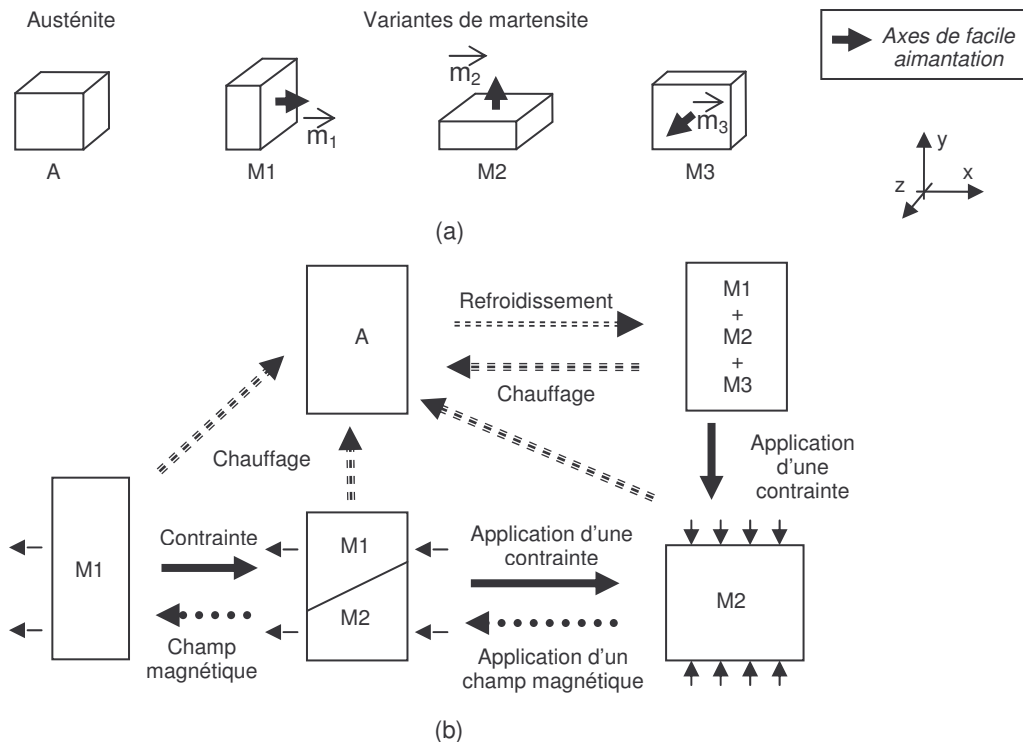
Austénite

Variantes de martensite

Axes de facile aimantation

$\vec{m_1}$

$\vec{m_2}$

$\vec{m_3}$

A

M1

M2

M3

y

z

x

(a)

A

Refroidissement

Chauffage

M1
+
M2
+
M3

Application d'une contrainte

Chauffage

M1

Contrainte

Champ magnétique

M1

M2

Application d'une contrainte

Application d'un champ magnétique

M2

(b)